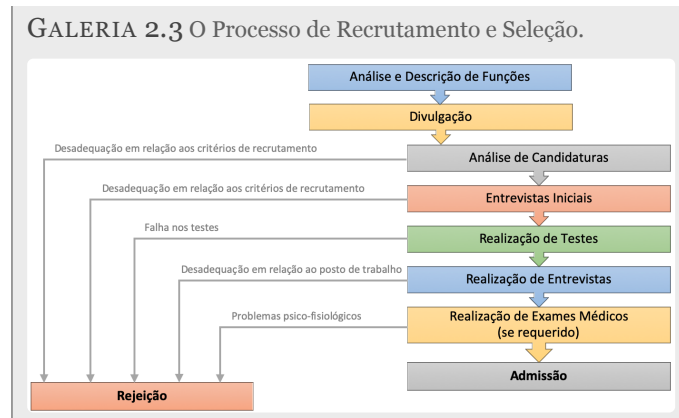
GALERIA 2.3 O Processo de Recrutamento e Seleção.

Análise e Descrição de Funções

Divulgação

Desadequação em relação aos critérios de recrutamento

Análise de Candidaturas

Desadequação em relação aos critérios de recrutamento

Entrevistas Iniciais

Falha nos testes

Realização de Testes

Desadequação em relação ao posto de trabalho

Realização de Entrevistas

Problemas psico-fisiológicos

Realização de Exames Médicos (se requerido)

Admissão

Rejeição